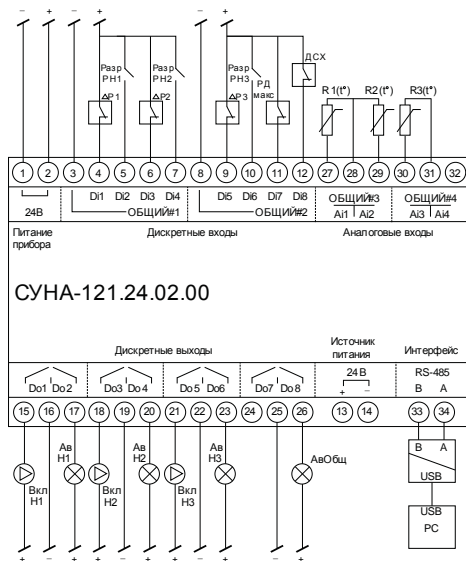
– + – + – + – +

Разр РН1
Разр РН2
ΔР1
ΔР2
Разр РН3
ΔР3
РД макс
ДСХ
R1(t°)
R2(t°)
R3(t°)

1 2 3 4 5 6 7 8 9 10 11 12 27 28 29 30 31 32

24В
Di1 Di2 Di3 Di4
ОБЩИЙ#1
Di5 Di6 Di7 Di8
ОБЩИЙ#2
ОБЩИЙ#3
Ai1 Ai2
ОБЩИЙ#4
Ai3 Ai4

Питание прибора
Дискретные входы
Аналоговые входы

СУНА-121.24.02.00

Дискретные выходы
Источник питания
Интерфейс

Do1 Do2
Do3 Do4
Do5 Do6
Do7 Do8
24 В
+ –
RS-485
B A

15 16 17 18 19 20 21 22 23 24 25 26 13 14 33 34

Ав Н1
Ав Н2
Ав Н3
АвОбщ
Вкл Н1
Вкл Н2
Вкл Н3

B A
USB
USB
PC

– + – + – + – + – +